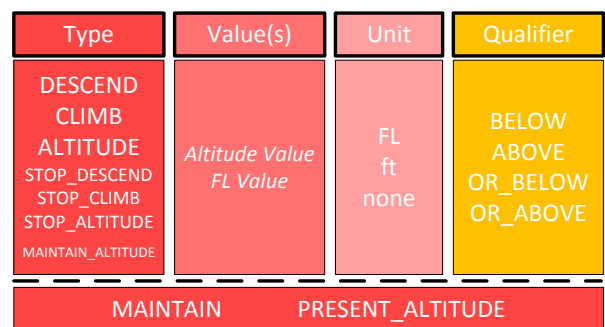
| Type | Value(s) | Unit | Qualifier |
|---|---|---|---|
| DESCEND<br>CLIMB<br>ALTITUDE<br>STOP_DESCEND<br>STOP_CLIMB<br>STOP_ALTITUDE<br>MAINTAIN_ALTITUDE | *Altitude Value*<br>*FL Value* | FL<br>ft<br>none | BELOW<br>ABOVE<br>OR_BELOW<br>OR_ABOVE |

MAINTAIN PRESENT_ALTITUDE